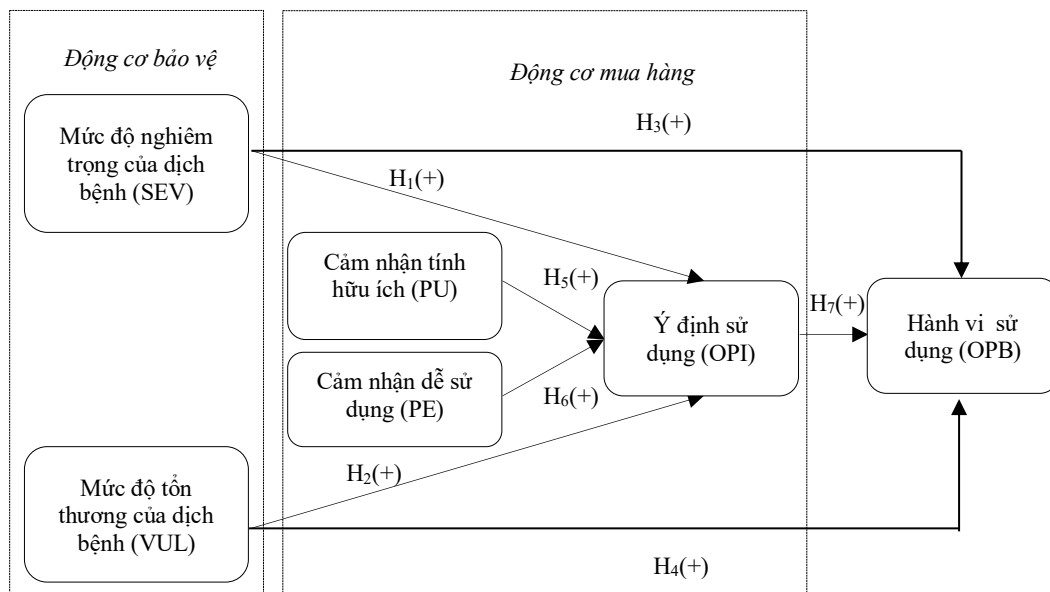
Động cơ bảo vệ

Động cơ mua hàng

Mức độ nghiêm trọng của dịch bệnh (SEV)

$H_3(+)$

$H_1(+)$

Cảm nhận tính hữu ích (PU)

$H_5(+)$

Ý định sử dụng (OPI)

$H_7(+)$

Hành vi sử dụng (OPB)

Cảm nhận dễ sử dụng (PE)

$H_6(+)$

$H_2(+)$

Mức độ tổn thương của dịch bệnh (VUL)

$H_4(+)$